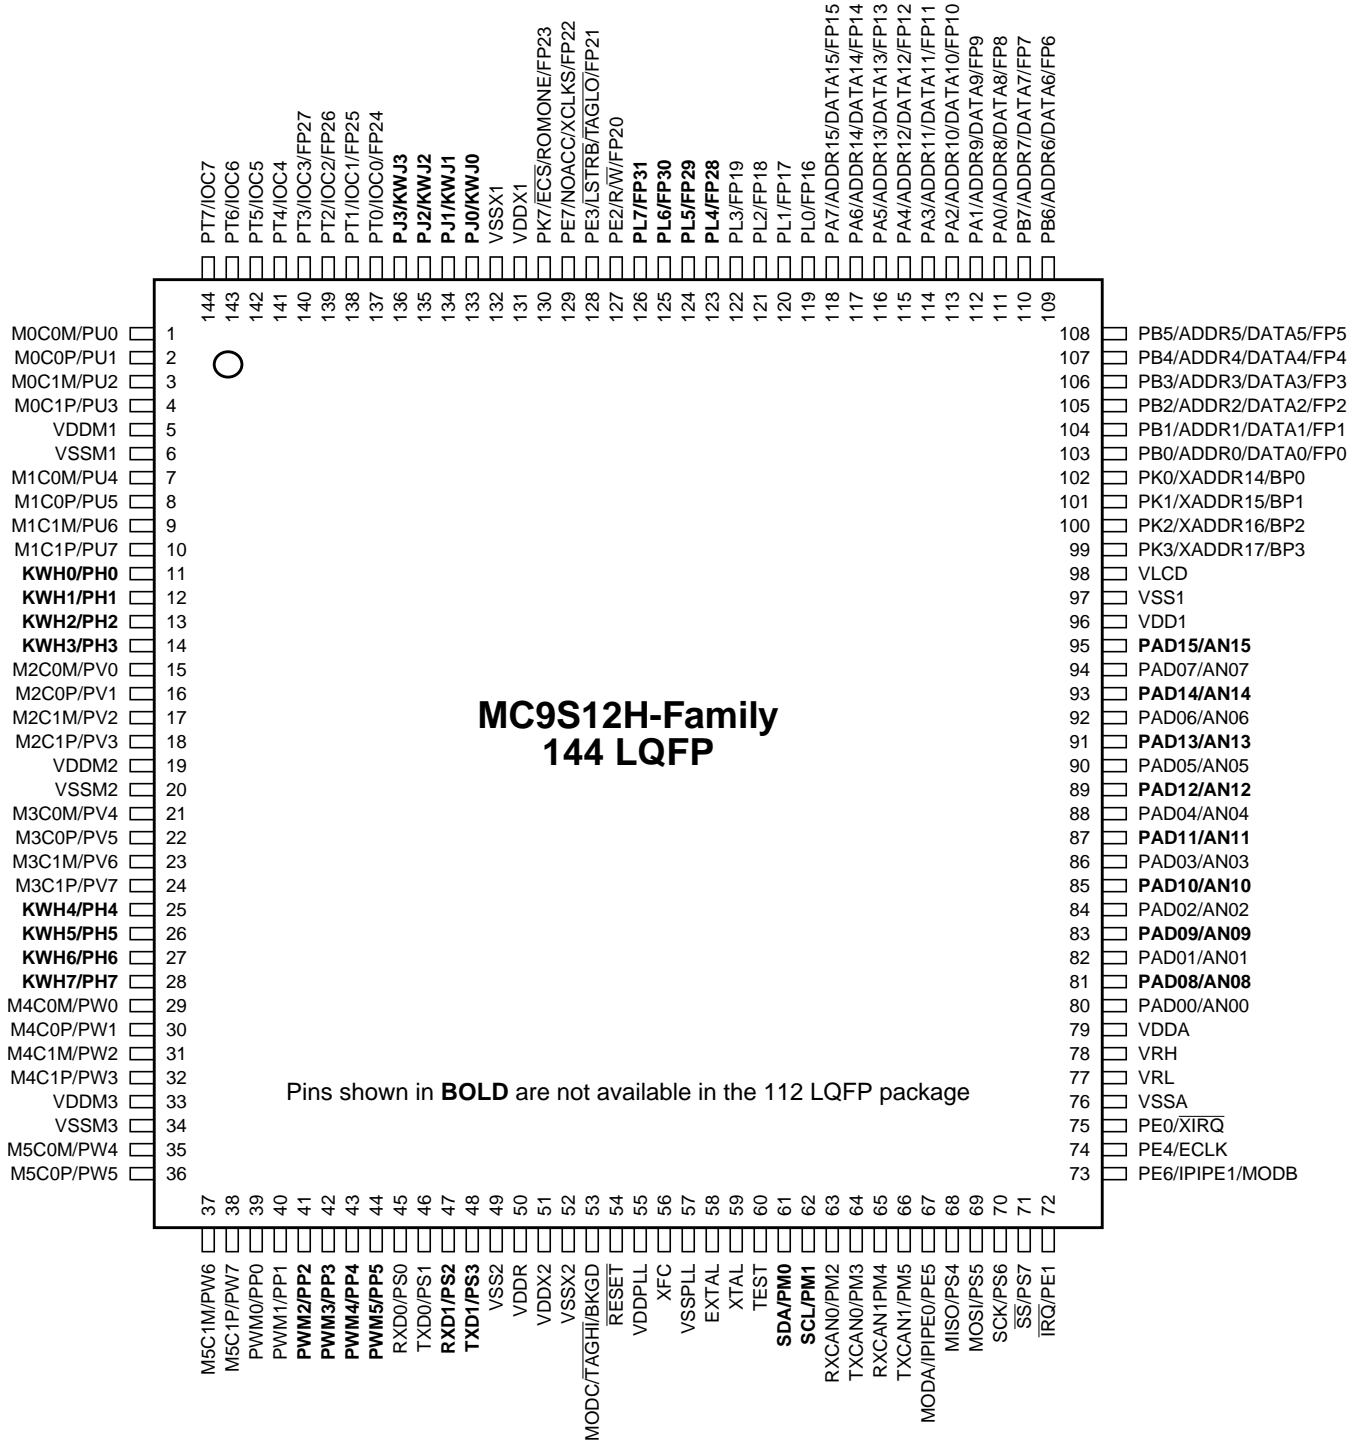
PT7/IOC7 PT6/IOC6 PT5/IOC5 PT4/IOC4 PT3/IOC3/FP27 PT2/IOC2/FP26 PT1/IOC1/FP25 PT0/IOC0/FP24 PJ3/KWJ3 PJ2/KWJ2 PJ1/KWJ1 PJ0/KWJ0 VSSX1 VDDX1 PK7/$\overline{ECS}$/ROMONE/FP23 PE7/NOACC/XCLKS/FP22 PE3/$\overline{LSTRB}$/$\overline{TAGLO}$/FP21 PE2/R/$\overline{W}$/FP20 PL7/FP31 PL6/FP30 PL5/FP29 PL4/FP28 PL3/FP19 PL2/FP18 PL1/FP17 PL0/FP16 PA7/ADDR15/DATA15/FP15 PA6/ADDR14/DATA14/FP14 PA5/ADDR13/DATA13/FP13 PA4/ADDR12/DATA12/FP12 PA3/ADDR11/DATA11/FP11 PA2/ADDR10/DATA10/FP10 PA1/ADDR9/DATA9/FP9 PA0/ADDR8/DATA8/FP8 PB7/ADDR7/DATA7/FP7 PB6/ADDR6/DATA6/FP6

144 143 142 141 140 139 138 137 136 135 134 133 132 131 130 129 128 127 126 125 124 123 122 121 120 119 118 117 116 115 114 113 112 111 110 109

M0C0M/PU0 1
M0C0P/PU1 2
M0C1M/PU2 3
M0C1P/PU3 4
VDDM1 5
VSSM1 6
M1C0M/PU4 7
M1C0P/PU5 8
M1C1M/PU6 9
M1C1P/PU7 10
KWH0/PH0 11
KWH1/PH1 12
KWH2/PH2 13
KWH3/PH3 14
M2C0M/PV0 15
M2C0P/PV1 16
M2C1M/PV2 17
M2C1P/PV3 18
VDDM2 19
VSSM2 20
M3C0M/PV4 21
M3C0P/PV5 22
M3C1M/PV6 23
M3C1P/PV7 24
KWH4/PH4 25
KWH5/PH5 26
KWH6/PH6 27
KWH7/PH7 28
M4C0M/PW0 29
M4C0P/PW1 30
M4C1M/PW2 31
M4C1P/PW3 32
VDDM3 33
VSSM3 34
M5C0M/PW4 35
M5C0P/PW5 36

108 PB5/ADDR5/DATA5/FP5
107 PB4/ADDR4/DATA4/FP4
106 PB3/ADDR3/DATA3/FP3
105 PB2/ADDR2/DATA2/FP2
104 PB1/ADDR1/DATA1/FP1
103 PB0/ADDR0/DATA0/FP0
102 PK0/XADDR14/BP0
101 PK1/XADDR15/BP1
100 PK2/XADDR16/BP2
99 PK3/XADDR17/BP3
98 VLCD
97 VSS1
96 VDD1
95 PAD15/AN15
94 PAD07/AN07
93 PAD14/AN14
92 PAD06/AN06
91 PAD13/AN13
90 PAD05/AN05
89 PAD12/AN12
88 PAD04/AN04
87 PAD11/AN11
86 PAD03/AN03
85 PAD10/AN10
84 PAD02/AN02
83 PAD09/AN09
82 PAD01/AN01
81 PAD08/AN08
80 PAD00/AN00
79 VDDA
78 VRH
77 VRL
76 VSSA
75 PE0/$\overline{XIRQ}$
74 PE4/ECLK
73 PE6/IPIPE1/MODB

MC9S12H-Family
144 LQFP

Pins shown in BOLD are not available in the 112 LQFP package

37 38 39 40 41 42 43 44 45 46 47 48 49 50 51 52 53 54 55 56 57 58 59 60 61 62 63 64 65 66 67 68 69 70 71 72

M5C1M/PW6 M5C1P/PW7 PWM0/PP0 PWM1/PP1 PWM2/PP2 PWM3/PP3 PWM4/PP4 PWM5/PP5 RXD0/PS0 TXD0/PS1 RXD1/PS2 TXD1/PS3 VSS2 VDDR VDDX2 VSSX2 MODC/$\overline{TAGHI}$/BKGD $\overline{RESET}$ VDDPLL XFC VSSPLL EXTAL XTAL TEST SDA/PM0 SCL/PM1 RXCAN0/PM2 TXCAN0/PM3 RXCAN1PM4 TXCAN1/PM5 MODA/IPIPE0/PE5 MISO/PS4 MOSI/PS5 SCK/PS6 $\overline{SS}$/PS7 $\overline{IRQ}$/PE1